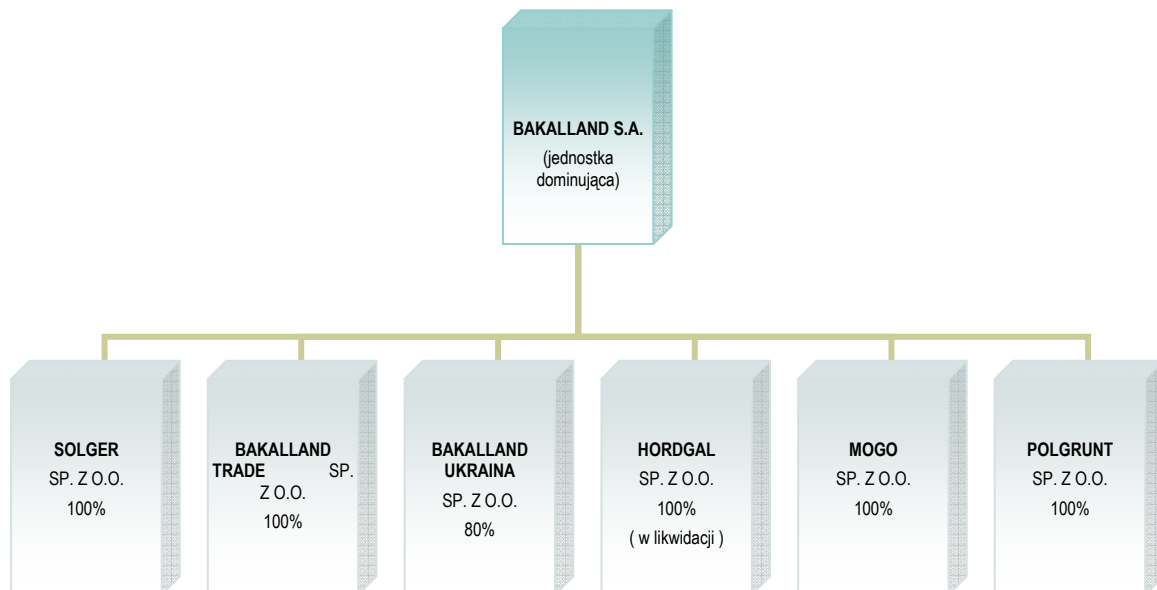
BAKALLAND S.A.
(jednostka dominująca)

SOLGER
SP. Z O.O.
100%

BAKALLAND TRADE SP. Z O.O.
100%

BAKALLAND UKRAINA
SP. Z O.O.
80%

HORDGAL
SP. Z O.O.
100%
( w likwidacji )

MOGO
SP. Z O.O.
100%

POLGRUNT
SP. Z O.O.
100%